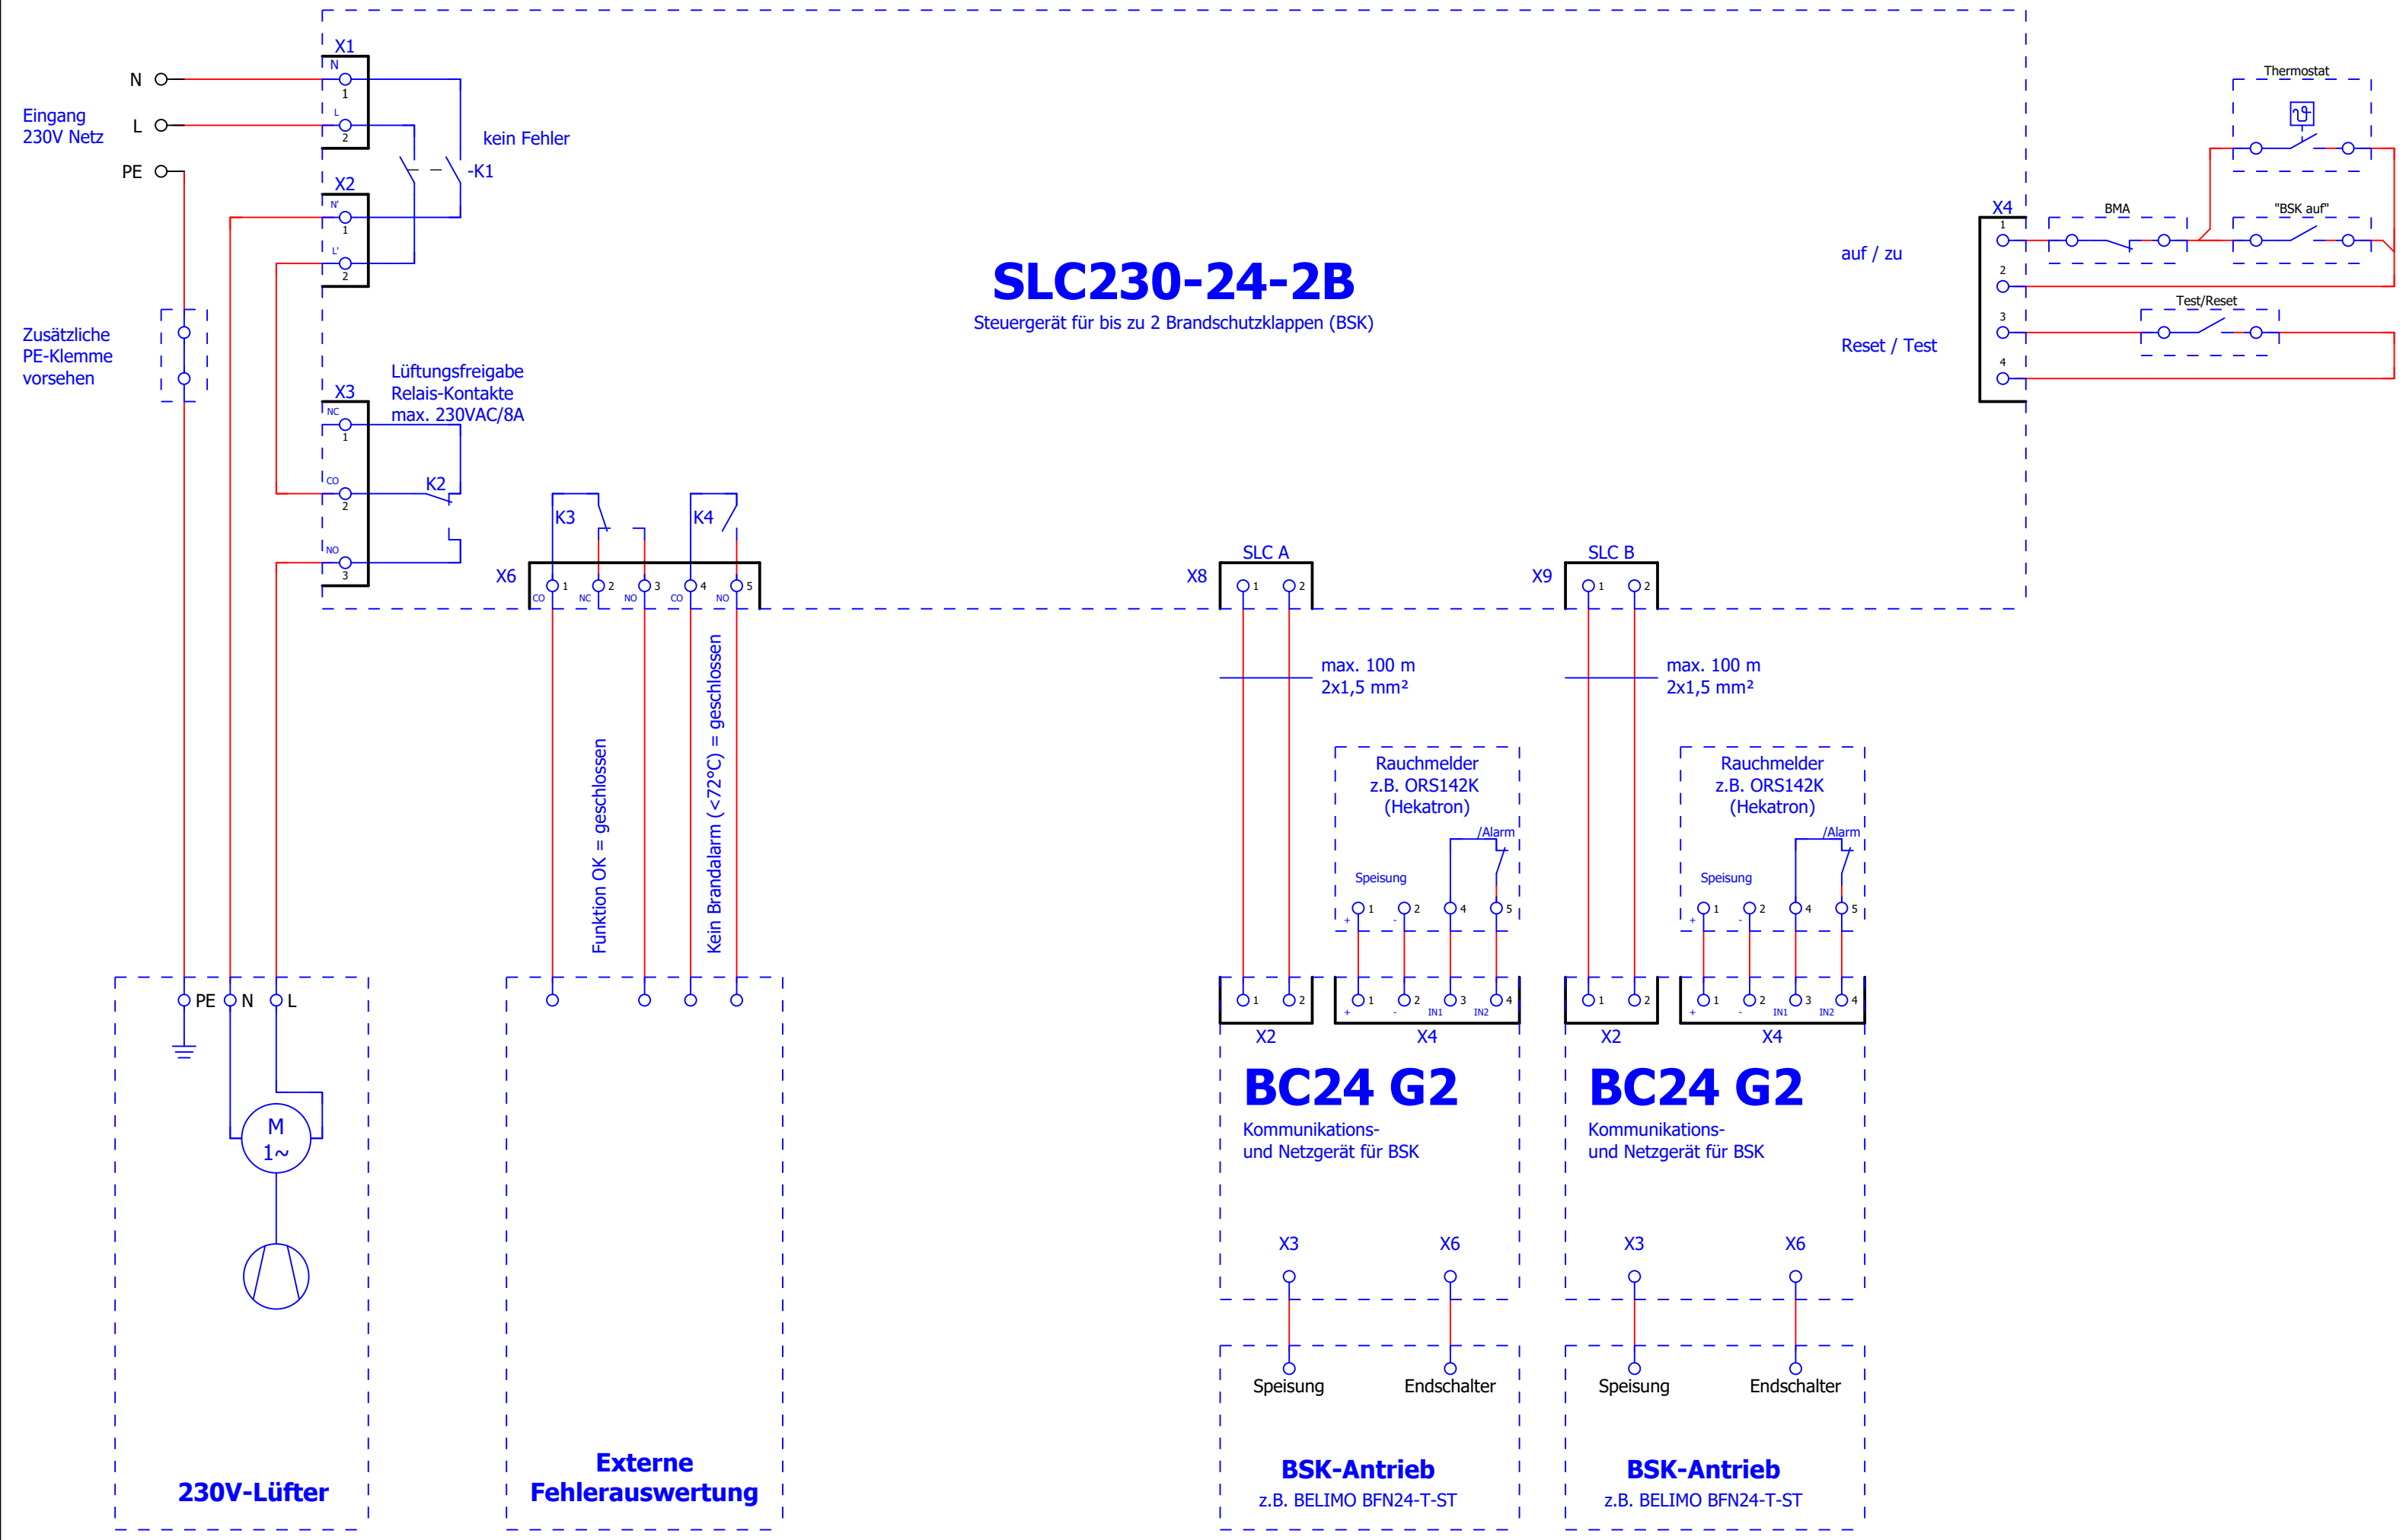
X1
N
1
L
2
N
L
PE
Eingang
230V Netz
kein Fehler
-K1
X2
N'
1
L'
2
Zusätzliche
PE-Klemme
vorsehen
X3
NC
1
CO
2
NO
3
Lüftungsfreigabe
Relais-Kontakte
max. 230VAC/8A
K2
K3
K4
X6
CO 1
NC 2
NO 3
CO 4
NO 5
SLC230-24-2B
Steuergerät für bis zu 2 Brandschutzklappen (BSK)
Thermostat
X4
BMA
"BSK auf"
1
2
3
4
auf / zu
Test/Reset
Reset / Test
SLC A
X8
1
2
SLC B
X9
1
2
max. 100 m
2x1,5 mm²
max. 100 m
2x1,5 mm²
Funktion OK = geschlossen
Kein Brandalarm (<72°C) = geschlossen
Rauchmelder
z.B. ORS142K
(Hekatron)
/Alarm
Speisung
1 2 4 5
Rauchmelder
z.B. ORS142K
(Hekatron)
/Alarm
Speisung
1 2 4 5
PE
N
L
M
1~
1 2
X2
1 2 3 4
IN1 IN2
X4
BC24 G2
Kommunikations-
und Netzgerät für BSK
1 2
X2
1 2 3 4
IN1 IN2
X4
BC24 G2
Kommunikations-
und Netzgerät für BSK
X3
X6
X3
X6
Speisung
Endschalter
Speisung
Endschalter
230V-Lüfter
Externe
Fehlerauswertung
BSK-Antrieb
z.B. BELIMO BFN24-T-ST
BSK-Antrieb
z.B. BELIMO BFN24-T-ST